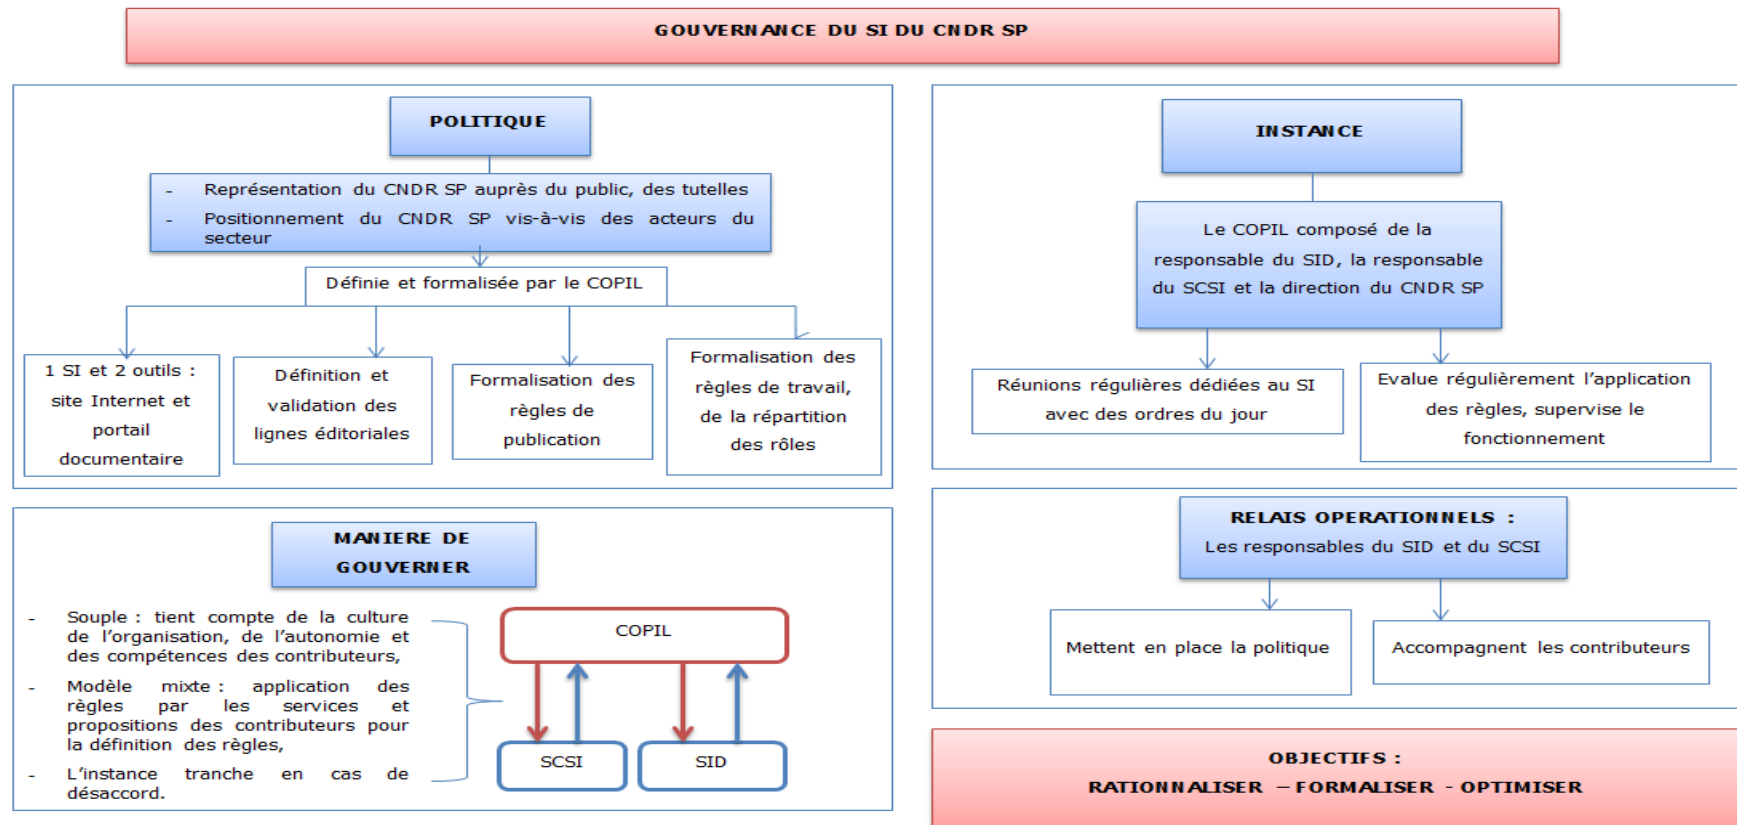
GOUVERNANCE DU SI DU CNDR SP

POLITIQUE

- Représentation du CNDR SP auprès du public, des tutelles
- Positionnement du CNDR SP vis-à-vis des acteurs du secteur

Définie et formalisée par le COPIL

1 SI et 2 outils : site Internet et portail documentaire

Définition et validation des lignes éditoriales

Formalisation des règles de publication

Formalisation des règles de travail, de la répartition des rôles

INSTANCE

Le COPIL composé de la responsable du SID, la responsable du SCSI et la direction du CNDR SP

Réunions régulières dédiées au SI avec des ordres du jour

Evalue régulièrement l'application des règles, supervise le fonctionnement

MANIERE DE GOUVERNER

- Souple : tient compte de la culture de l'organisation, de l'autonomie et des compétences des contributeurs,
- Modèle mixte : application des règles par les services et propositions des contributeurs pour la définition des règles,
- L'instance tranche en cas de désaccord.

COPIL

SCSI

SID

RELAIS OPERATIONNELS :
Les responsables du SID et du SCSI

Mettent en place la politique

Accompagnent les contributeurs

OBJECTIFS :
RATIONNALISER – FORMALISER - OPTIMISER